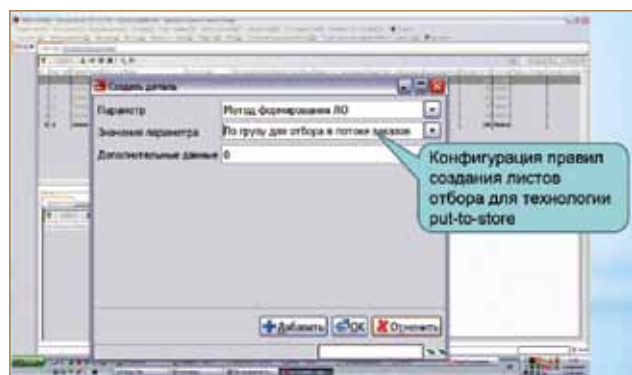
Создать деталь

Параметр | Метод формирования ЛО
Значение параметра | По грузу для отбора в потоке заказов
Дополнительные данные | 0

Конфигурация правил создания листов отбора для технологии put-to-store

Добавить
OK
Отменить